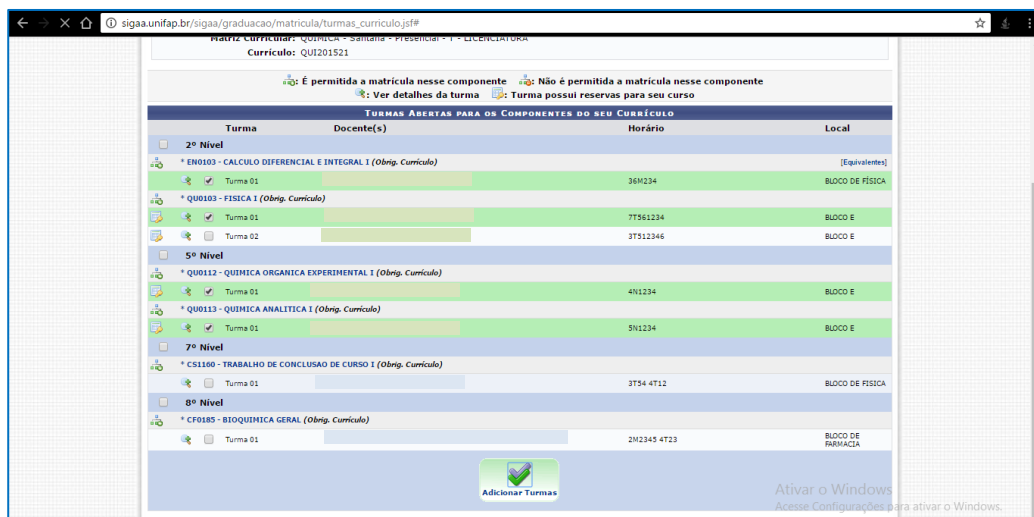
sigaa.unifap.br/sigaa/graduacao/matricula/turmas_curriculo.jsf#

Matriz Curricular: QUÍMICA - Santana - Presencial - T - LICENCIATURA
Currículo: QUI201521

: É permitida a matrícula nesse componente : Não é permitida a matrícula nesse componente
: Ver detalhes da turma : Turma possui reservas para seu curso

TURMAS ABERTAS PARA OS COMPONENTES DO SEU CURRÍCULO

| | Turma | Docente(s) | Horário | Local |
|---|---|---|---|---|
| 2º Nível | | | | |
| * EN0103 - CALCULO DIFERENCIAL E INTEGRAL I (Obrig. Currículo) | | | | [Equivalentes] |
| | Turma 01 | | 36M234 | BLOCO DE FÍSICA |
| * QU0103 - FISICA I (Obrig. Currículo) | | | | |
| | Turma 01 | | 7T561234 | BLOCO E |
| | Turma 02 | | 3T512346 | BLOCO E |
| 5º Nível | | | | |
| * QU0112 - QUIMICA ORGANICA EXPERIMENTAL I (Obrig. Currículo) | | | | |
| | Turma 01 | | 4N1234 | BLOCO E |
| * QU0113 - QUIMICA ANALITICA I (Obrig. Currículo) | | | | |
| | Turma 01 | | 5N1234 | BLOCO E |
| 7º Nível | | | | |
| * CS1160 - TRABALHO DE CONCLUSAO DE CURSO I (Obrig. Currículo) | | | | |
| | Turma 01 | | 3T54 4T12 | BLOCO DE FISICA |
| 8º Nível | | | | |
| * CF0185 - BIOQUIMICA GERAL (Obrig. Currículo) | | | | |
| | Turma 01 | | 2M2345 4T23 | BLOCO DE FARMACIA |

Adicionar Turmas

Ativar o Windows
Acesse Configurações para ativar o Windows.